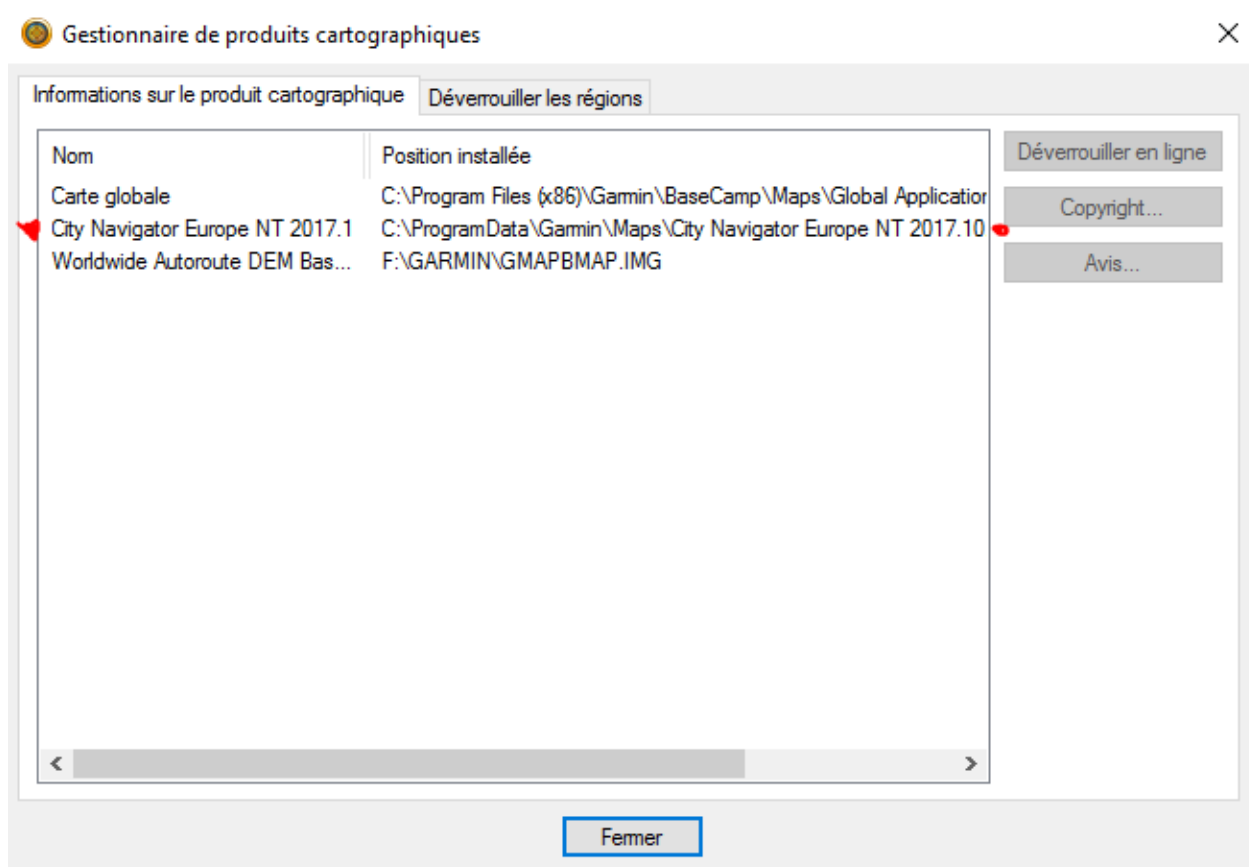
Gestionnaire de produits cartographiques

Informations sur le produit cartographique
Déverrouiller les régions

| Nom | Position installée |
|---|---|
| Carte globale | C:\Program Files (x86)\Garmin\BaseCamp\Maps\Global Applicatior |
| City Navigator Europe NT 2017.1 | C:\ProgramData\Garmin\Maps\City Navigator Europe NT 2017.10 |
| Worldwide Autoroute DEM Bas... | F:\GARMIN\GMAPBMAP.IMG |

Déverrouiller en ligne
Copyright...
Avis...

Fermer